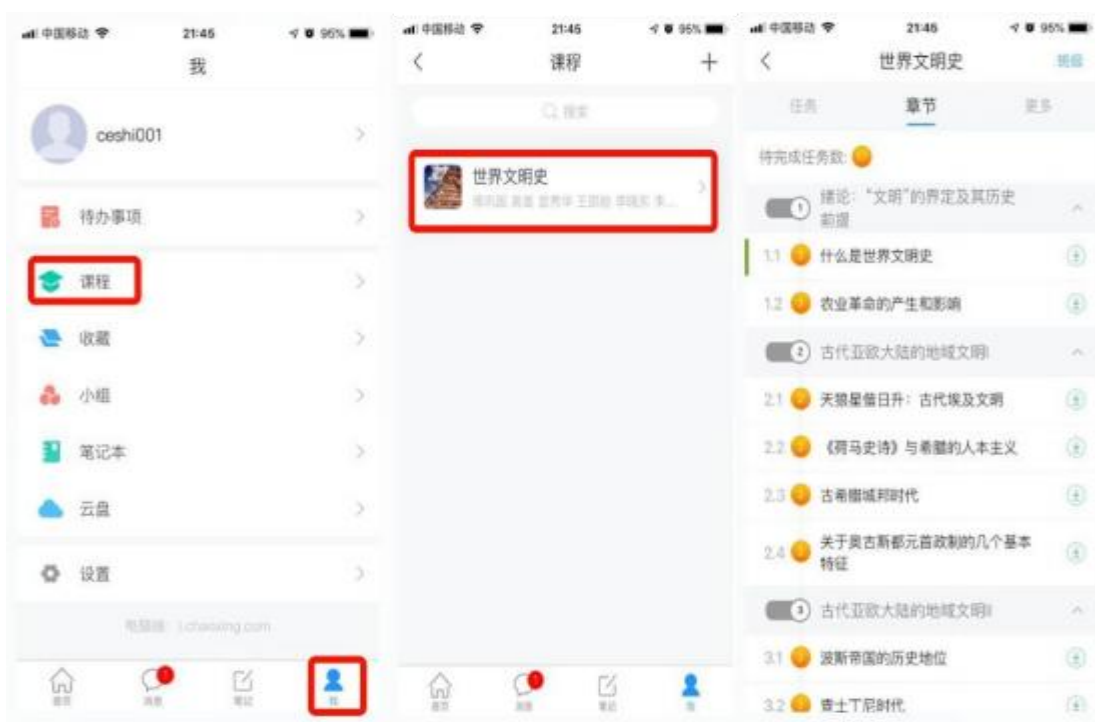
中国移动 21:45 95%

我

ceshi001

待办事项

课程

收藏

小组

笔记本

云盘

设置

电脑端: i.chaoxing.com

首页 消息 笔记 我

中国移动 21:45 95%

课程 +

搜索

世界文明史

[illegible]

首页 消息 笔记 我

中国移动 21:46 95%

世界文明史 班级

任务 章节 更多

待完成任务数:

1 绪论: "文明"的界定及其历史前提

1.1 什么是世界文明史

1.2 农业革命的产生和影响

2 古代亚欧大陆的地域文明I

2.1 天狼星偕日升: 古代埃及文明

2.2 《荷马史诗》与希腊的人本主义

2.3 古希腊城邦时代

2.4 关于奥古斯都元首政制的几个基本特征

3 古代亚欧大陆的地域文明II

3.1 波斯帝国的历史地位

3.2 君士丁尼时代